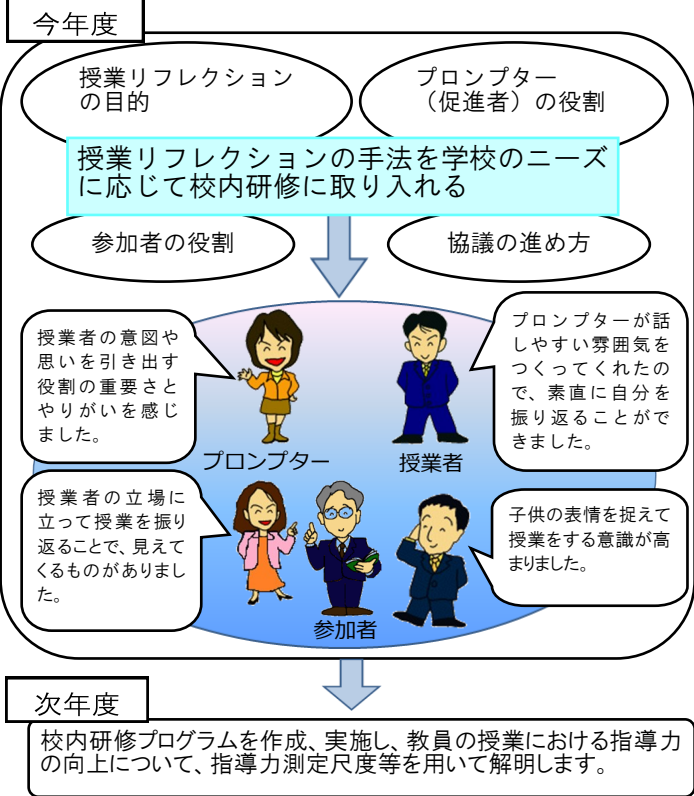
今年度

授業リフレクションの目的

プロンプター（促進者）の役割

授業リフレクションの手法を学校のニーズに応じて校内研修に取り入れる

参加者の役割

協議の進め方

授業者の意図や思いを引き出す役割の重要さとやりがいを感じました。

プロンプターが話しやすい雰囲気をつくってくれたので、素直に自分を振り返ることができました。

プロンプター

授業者

授業者の立場に立って授業を振り返ることで、見えてくるものがありました。

子供の表情を捉えて授業をする意識が高まりました。

参加者

次年度

校内研修プログラムを作成、実施し、教員の授業における指導力の向上について、指導力測定尺度等を用いて解明します。